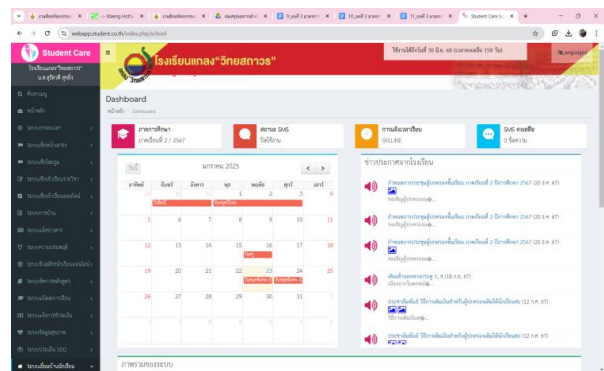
Student Care

โรงเรียนแกลง"วิทยสถาวร"

ใช้งานได้ถึงวันที่ 30 มิ.ย. 68 (เวลาคงเหลือ 159 วัน)

webapp.student.co.th/index.php/school

Dashboard

ภาคการศึกษา
ภาคเรียนที่ 2 / 2567

สถานะ SMS
ไม่ใช้งาน

SMS คงเหลือ
0 ข้อความ

มกราคม 2025

| อาทิตย์ | จันทร์ | อังคาร | พุธ | พฤหัสบดี | ศุกร์ | เสาร์ |
|---|---|---|---|---|---|---|
| | | | 1 | 2 | 3 | 4 |
| 5 | 6 | 7 | 8 | 9 | 10 | 11 |
| 12 | 13 | 14 | 15 | 16 | 17 | 18 |
| 19 | 20 | 21 | 22 | 23 | 24 | 25 |
| 26 | 27 | 28 | 29 | 30 | 31 | 1 |

ข่าวประกาศจากโรงเรียน

ภาพรวมของระบบ